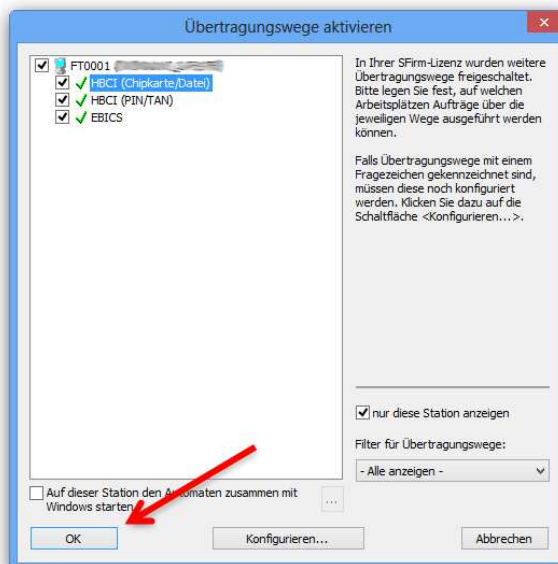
Übertragungswege aktivieren

FT0001 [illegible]
HBCI (Chipkarte/Datei)
HBCI (PIN/TAN)
EBICS

In Ihrer SFirm-Lizenz wurden weitere Übertragungswege freigeschaltet. Bitte legen Sie fest, auf welchen Arbeitsplätzen Aufträge über die jeweiligen Wege ausgeführt werden können.

Falls Übertragungswege mit einem Fragezeichen gekennzeichnet sind, müssen diese noch konfiguriert werden. Klicken Sie dazu auf die Schaltfläche <Konfigurieren...>.

nur diese Station anzeigen

Filter für Übertragungswege:

- Alle anzeigen -

Auf dieser Station den Automaten zusammen mit Windows starten

...

OK

Konfigurieren...

Abbrechen